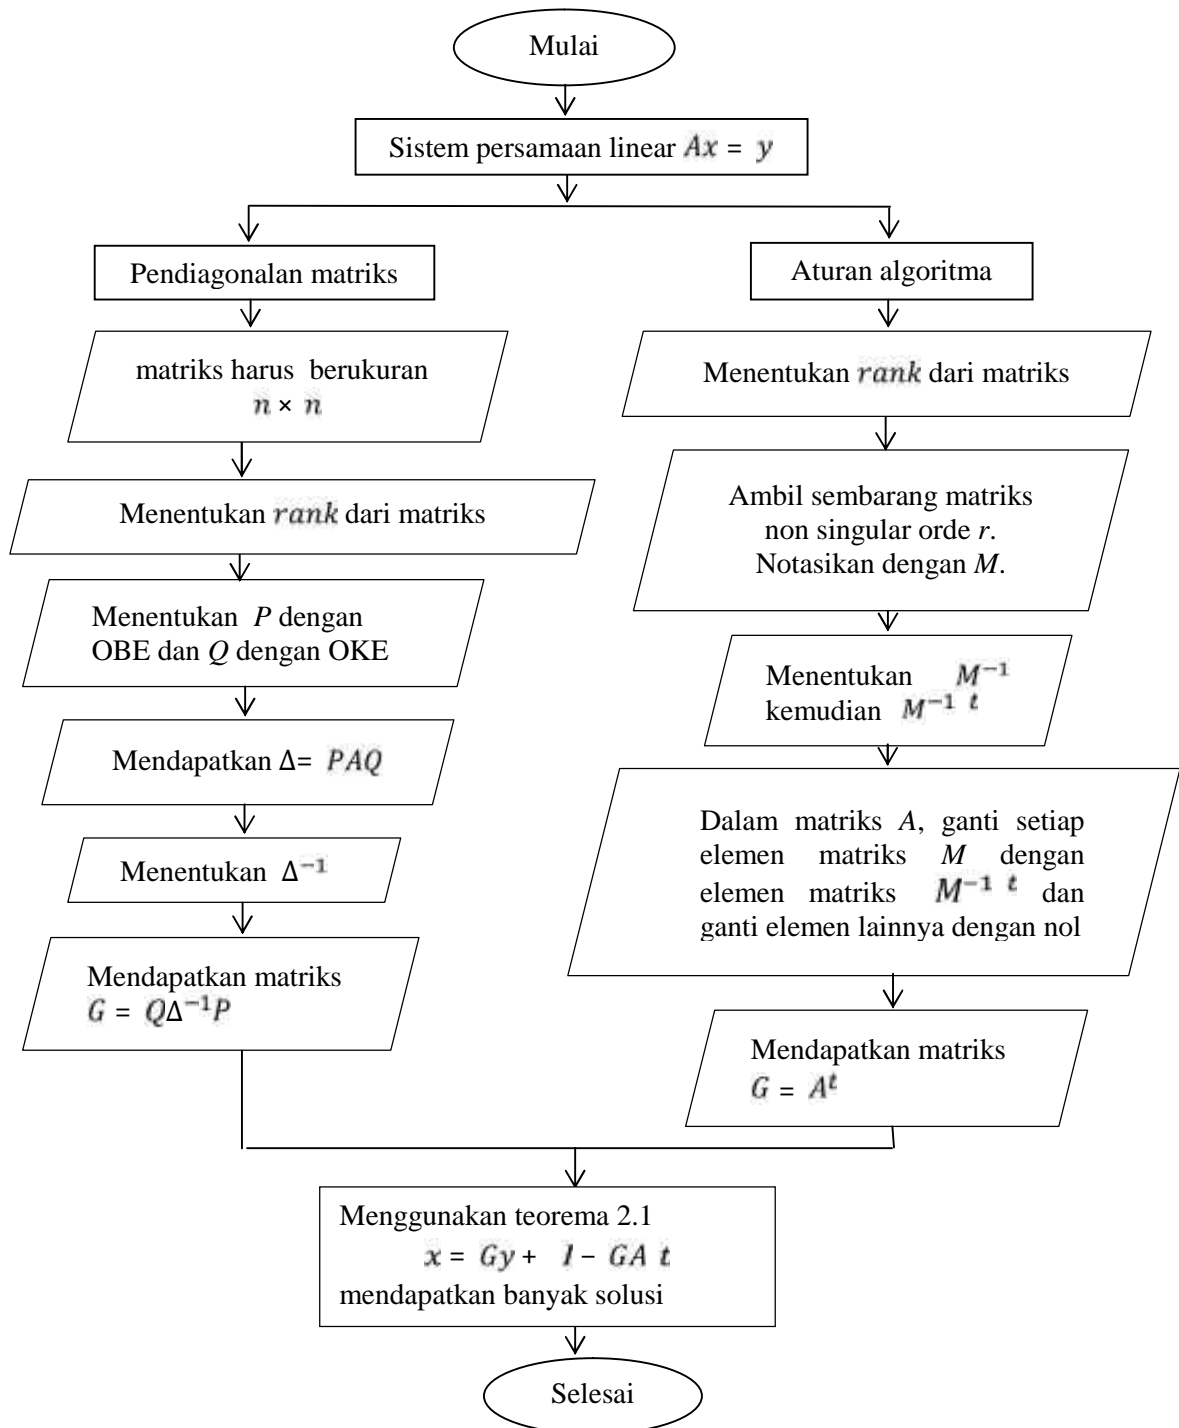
Mulai

Sistem persamaan linear $Ax = y$

Pendiagonalan matriks

matriks harus berukuran $n \times n$

Menentukan $rank$ dari matriks

Menentukan $P$ dengan OBE dan $Q$ dengan OKE

Mendapatkan $\Delta = PAQ$

Menentukan $\Delta^{-1}$

Mendapatkan matriks $G = Q\Delta^{-1}P$

Aturan algoritma

Menentukan $rank$ dari matriks

Ambil sembarang matriks non singular orde $r$. Notasikan dengan $M$.

Menentukan $M^{-1}$ kemudian $M^{-1\ t}$

Dalam matriks $A$, ganti setiap elemen matriks $M$ dengan elemen matriks $M^{-1\ t}$ dan ganti elemen lainnya dengan nol

Mendapatkan matriks $G = A^t$

Menggunakan teorema 2.1
$x = Gy + \ I - GA\ t$
mendapatkan banyak solusi

Selesai